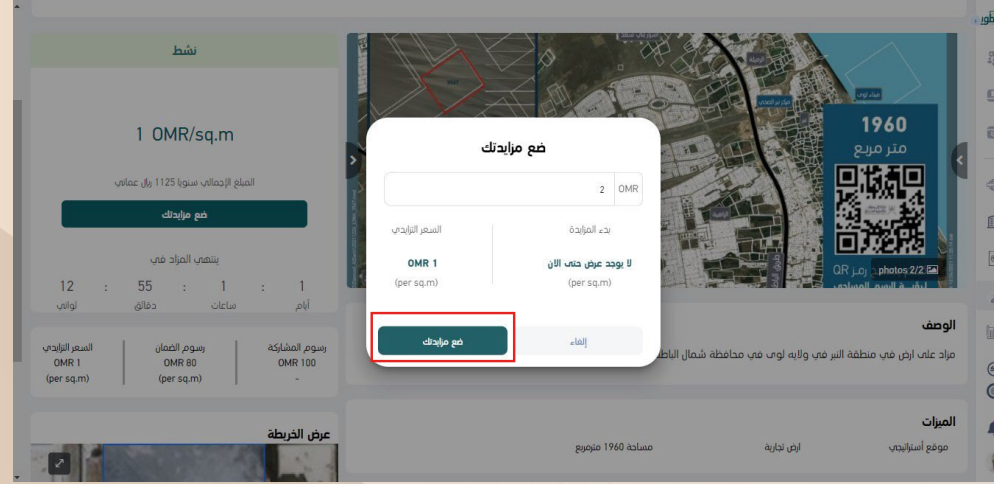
نشط

1 OMR/sq.m

المبلغ الإجمالي سنويا 1125 ريال عماني

ضع مزايدتك

ينتهي المزاد في

| 1 | : | 1 | : | 55 | : | 12 |
|---|---|---|---|---|---|---|
| أيام | | ساعات | | دقائق | | ثواني |

| رسوم المشاركة | رسوم الضمان | السعر التزايدي |
|---|---|---|
| OMR 100 | OMR 80 | OMR 1 |
| - | (per sq.m) | (per sq.m) |

عرض الخريطة

1960
متر مربع

photos 2/2

ضع مزايدتك

OMR 2

بدء المزايدة
لا يوجد عرض حتى الآن
(per sq.m)

السعر التزايدي
OMR 1
(per sq.m)

إلغاء

ضع مزايدتك

الوصف
مزاد على أرض في منطقة النبر في ولاية لوى في محافظة شمال الباطنة

الميزات
موقع أستراتيجي
أرض تجارية
مساحة 1960 مترمربع